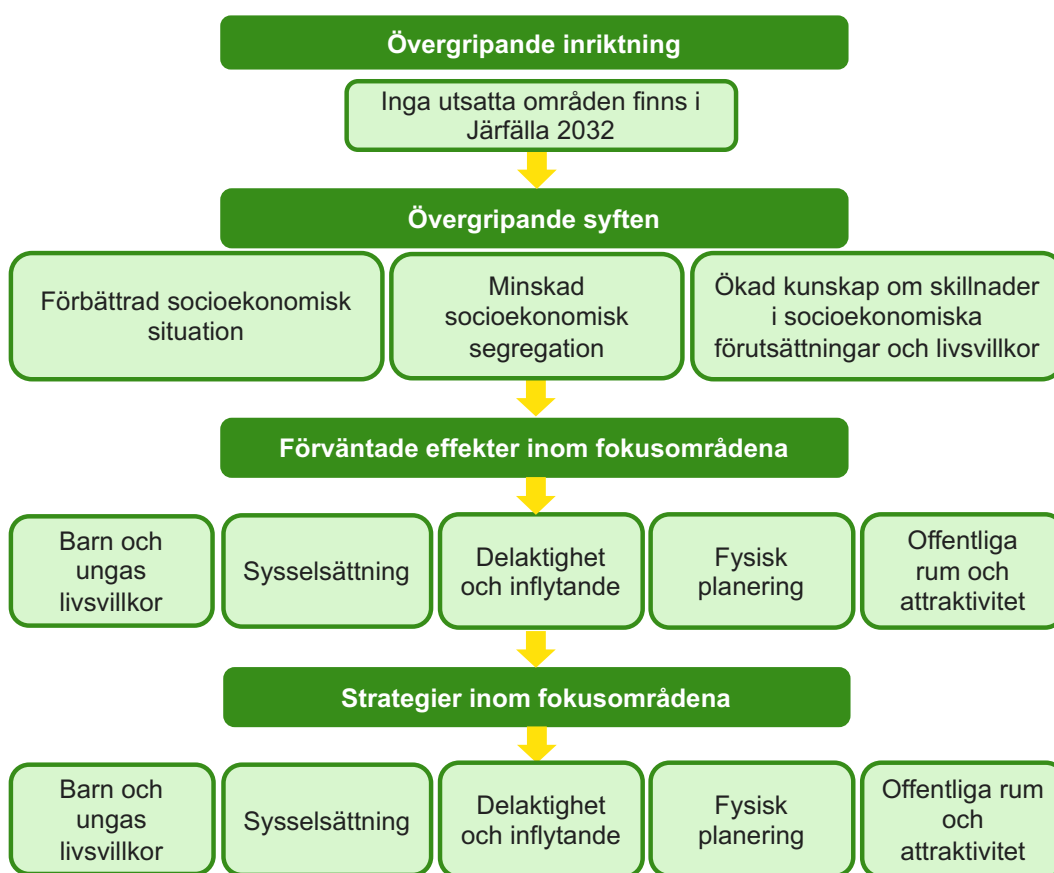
Övergripande inriktning

Inga utsatta områden finns i Järfälla 2032

Övergripande syften

Förbättrad socioekonomisk situation

Minskad socioekonomisk segregation

Ökad kunskap om skillnader i socioekonomiska förutsättningar och livsvillkor

Förväntade effekter inom fokusområdena

Barn och ungas livsvillkor

Sysselsättning

Delaktighet och inflytande

Fysisk planering

Offentliga rum och attraktivitet

Strategier inom fokusområdena

Barn och ungas livsvillkor

Sysselsättning

Delaktighet och inflytande

Fysisk planering

Offentliga rum och attraktivitet